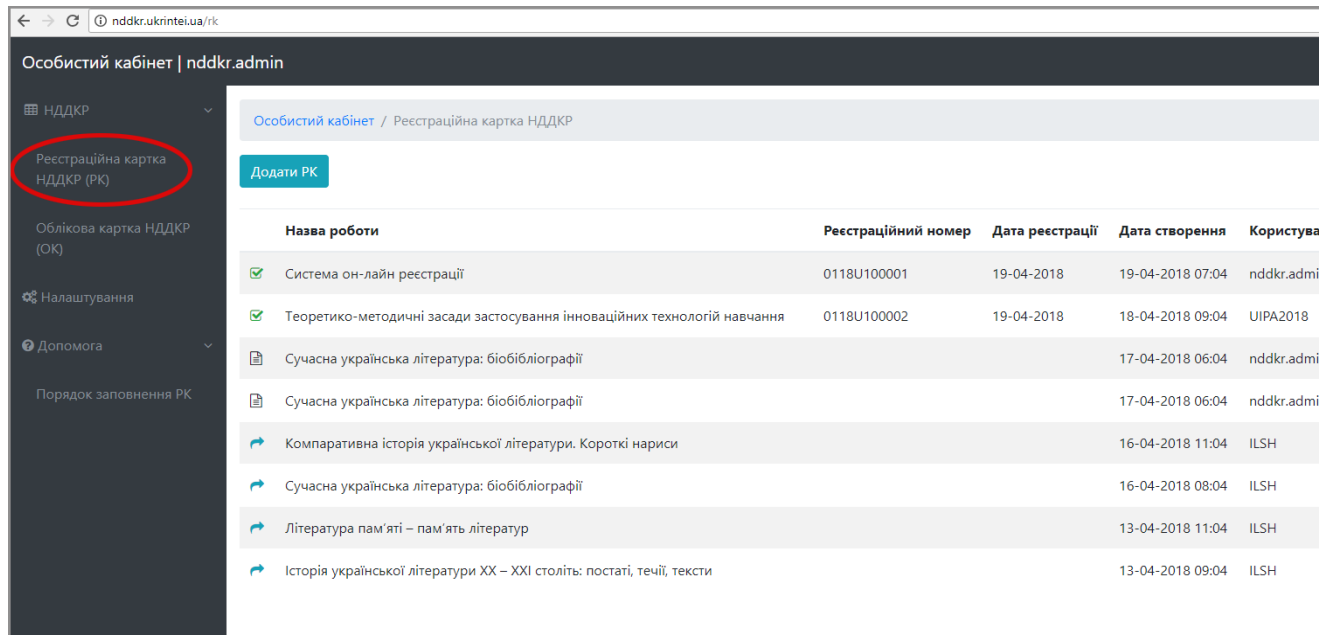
nddkr.ukrintei.ua/rk

Особистий кабінет | nddkr.admin

НДДКР

Реєстраційна картка НДДКР (РК)

Облікова картка НДДКР (ОК)

Налаштування

Допомога

Порядок заповнення РК

Особистий кабінет / Реєстраційна картка НДДКР

Додати РК

| | Назва роботи | Реєстраційний номер | Дата реєстрації | Дата створення | Користува |
|---|---|---|---|---|---|
| | Система он-лайн реєстрації | 0118U100001 | 19-04-2018 | 19-04-2018 07:04 | nddkr.admi |
| | Теоретико-методичні засади застосування інноваційних технологій навчання | 0118U100002 | 19-04-2018 | 18-04-2018 09:04 | UIPA2018 |
| | Сучасна українська література: біобібліографії | | | 17-04-2018 06:04 | nddkr.admi |
| | Сучасна українська література: біобібліографії | | | 17-04-2018 06:04 | nddkr.admi |
| | Компаративна історія української літератури. Короткі нариси | | | 16-04-2018 11:04 | ILSH |
| | Сучасна українська література: біобібліографії | | | 16-04-2018 08:04 | ILSH |
| | Література пам'яті – пам'ять літератур | | | 13-04-2018 11:04 | ILSH |
| | Історія української літератури XX – XXI століть: постаті, течії, тексти | | | 13-04-2018 09:04 | ILSH |